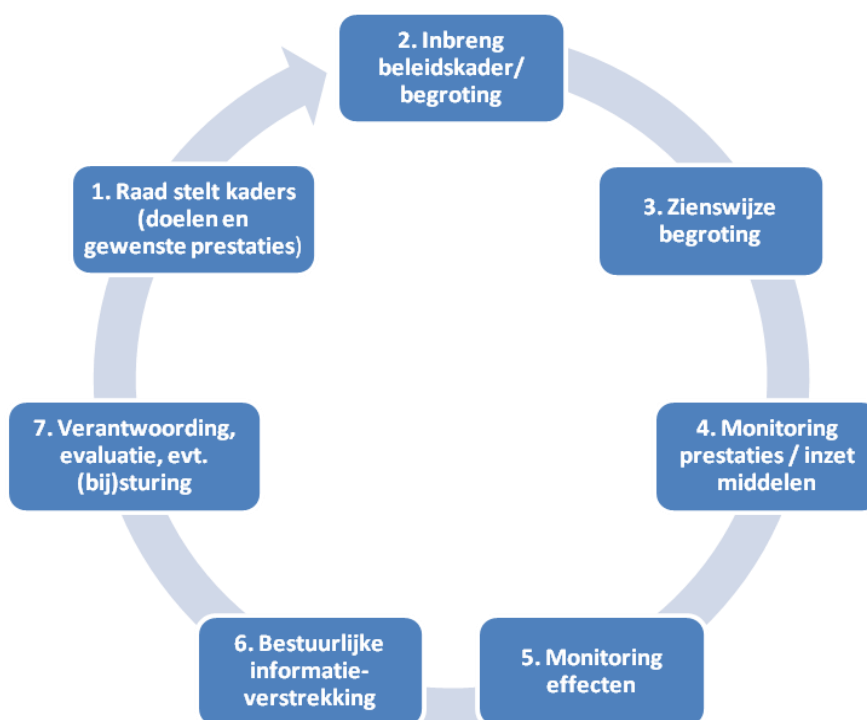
2. Inbreng beleidskader/ begroting

3. Zienswijze begroting

4. Monitoring prestaties / inzet middelen

5. Monitoring effecten

6. Bestuurlijke informatieverstrekking

7. Verantwoording, evaluatie, evt. (bij)sturing

1. Raad stelt kaders (doelen en gewenste prestaties)